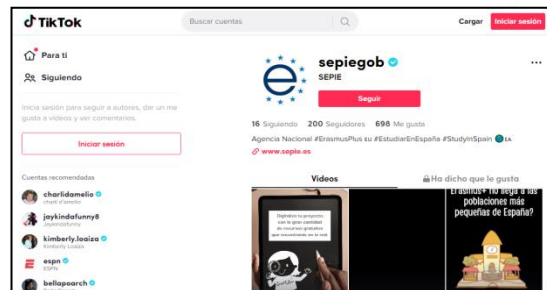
TikTok

Buscar cuentas

Cargar

Iniciar sesión

Para ti

Siguiendo

Inicia sesión para seguir a autores, dar un me gusta a videos y ver comentarios.

Iniciar sesión

Cuentas recomendadas

charlidamelio
charli d'amelio

jaykindafunny8
Jaykindafunny

kimberly.loaiza
Kimberly Loaiza

espn
ESPN

bellapoarch

sepiegob
SEPIE

Seguir

16 Siguiendo 200 Seguidores 698 Me gusta

Agencia Nacional #ErasmusPlus su #EstudiarEnEspaña #StudyInSpain EA

www.sepie.es

Videos

Ha dicho que le gusta

Digitaliza tu proyecto con la gran cantidad de recursos gratuitos que encontrarás en la red

Erasmus+ no llega a las poblaciones más pequeñas de España?